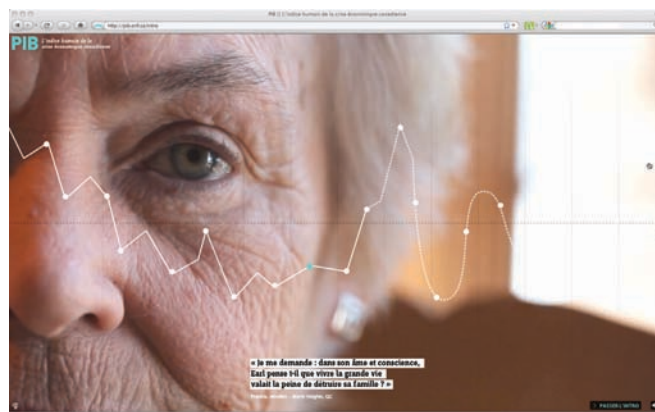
PIB : L'indice humain de la crise économique canadienne

http://pib.onf.ca/intro

PIB L'indice humain de la crise économique canadienne

« Je me demande : dans son âme et conscience, Earl pense-t-il que vivre la grande vie valait la peine de détruire sa famille ? »

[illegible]

PASSER L'INTRO